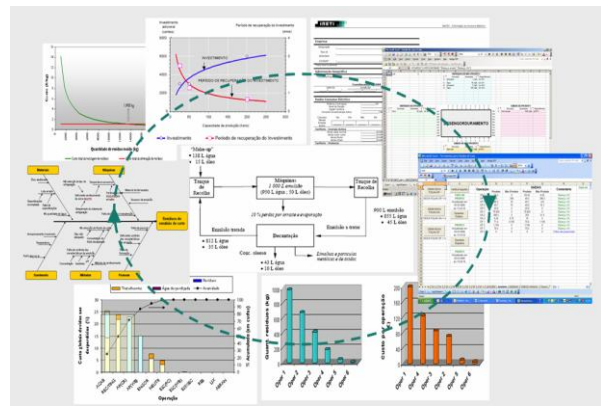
Investimento
Período de recuperação do investimento
INVESTIMENTO
PERÍODO DE RECUPERAÇÃO DO INVESTIMENTO
Investimento
Período de recuperação do investimento
ISETI
DIMENSIONAMENTO
Quantidade de resíduo tratado (kg)
Materiais
Máquinas
Métodos
Meio
Mão-de-obra
Medida
Resíduos de emulsão de corte
"Make-up"
• 158 L água
• 10 L óleo
Tanque de Recolha
Máquinas
1 000 L emulsão
(950 L água ; 50 L óleo)
Tanque de Recolha
10 % perdas por arraste e evaporação
Emulsão tratada
Emulsão a tratar
800 L emulsão
• 760 L água
• 40 L óleo
Decantação
• 612 L água
• 35 L óleo
Conc. oleosa
• 40 L água
• 5 L óleo
Emulsão a partículas metálicas e de óxidos
Resíduos
Água de processo
Transformações
Acumulado
Custo plano de resíduos
Custo anual de separação
Operação
Oper 1
Oper 2
Oper 3
Oper 4
Oper 5
Oper 6